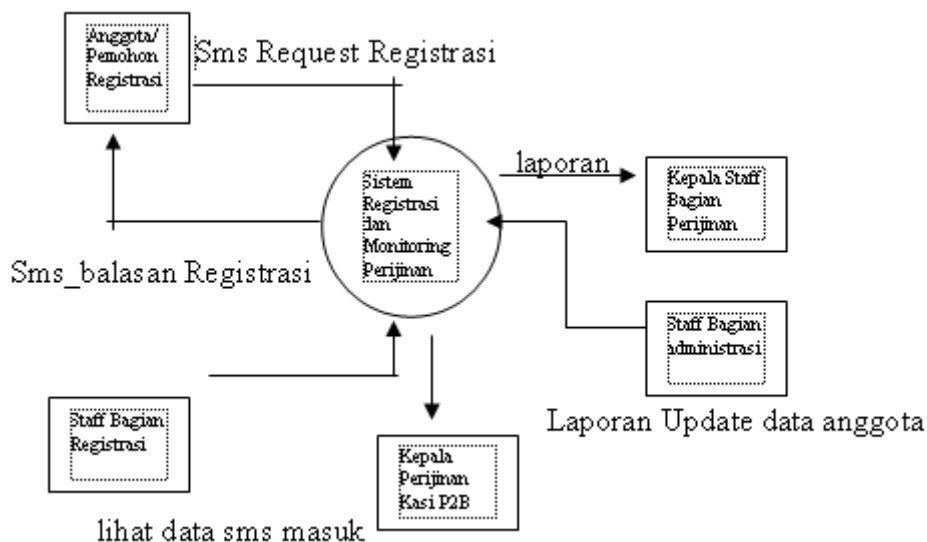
Anggota/ Pemohon Registrasi

Sms Request Registrasi

laporan

Kepala Staff Bagian Perijinan

Sistem Registrasi dan Monitoring Perijinan

Sms_balasan Registrasi

Staff Bagian administrasi

Staff Bagian Registrasi

Laporan Update data anggota

Kepala Perijinan Kasi P2B

lihat data sms masuk